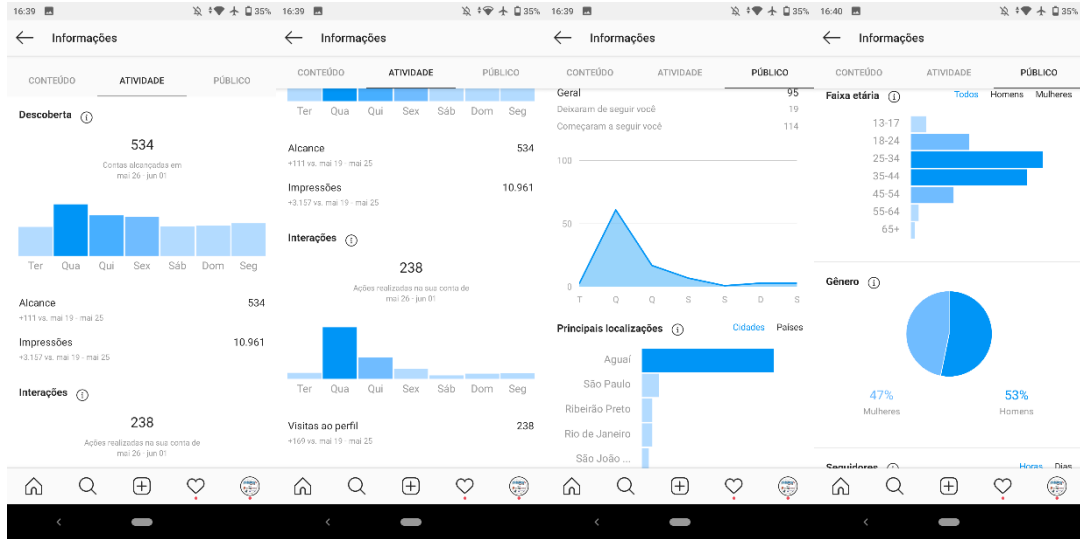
16:39 35%

Informações

CONTEÚDO ATIVIDADE PÚBLICO

Descoberta

534

Contas alcançadas em mai 26 - jun 01

Ter Qua Qui Sex Sáb Dom Seg

Alcance 534
+111 vs. mai 19 - mai 25

Impressões 10.961
+3.157 vs. mai 19 - mai 25

Interações

238

Ações realizadas na sua conta de mai 26 - jun 01

16:39 35%

Informações

CONTEÚDO ATIVIDADE PÚBLICO

Ter Qua Qui Sex Sáb Dom Seg

Alcance 534
+111 vs. mai 19 - mai 25

Impressões 10.961
+3.157 vs. mai 19 - mai 25

Interações

238

Ações realizadas na sua conta de mai 26 - jun 01

Ter Qua Qui Sex Sáb Dom Seg

Visitas ao perfil 238
+169 vs. mai 19 - mai 25

16:39 35%

Informações

CONTEÚDO ATIVIDADE PÚBLICO

Geral 95
Deixaram de seguir você 19
Começaram a seguir você 114

100
50
0
T Q Q S S D S

Principais localizações Cidades Países

Aguaí
São Paulo
Ribeirão Preto
Rio de Janeiro
São João ...

16:40 35%

Informações

CONTEÚDO ATIVIDADE PÚBLICO

Faixa etária Todos Homens Mulheres

13-17
18-24
25-34
35-44
45-54
55-64
65+

Gênero

47%
Mulheres

53%
Homens

Seguidores Horas Dias